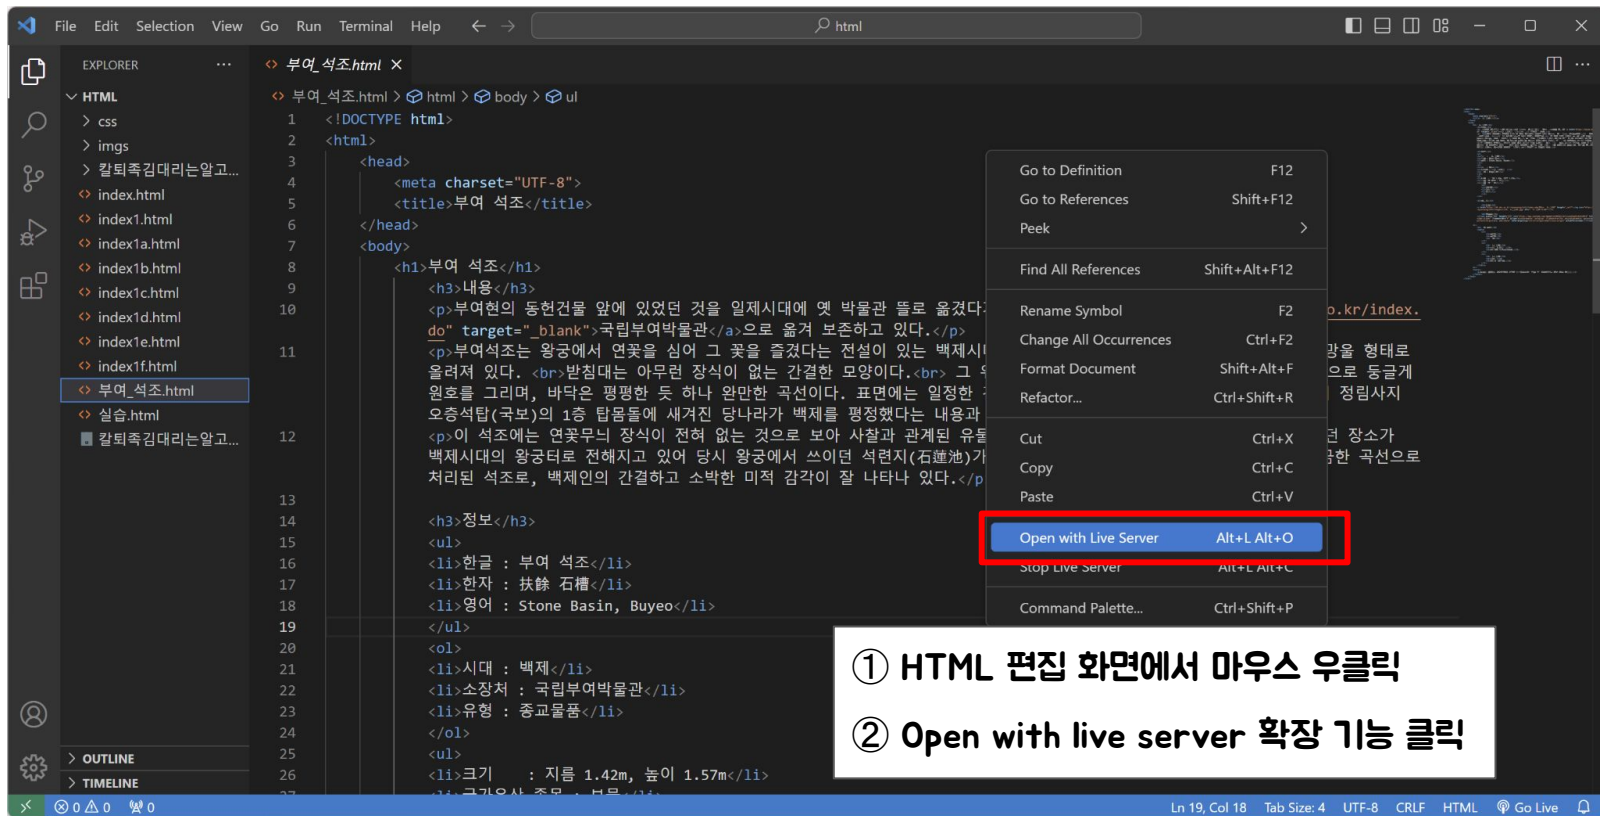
File Edit Selection View Go Run Terminal Help ← → html

EXPLORER ···
HTML
css
imgs
칼퇴족김대리는알고...
index.html
index1.html
index1a.html
index1b.html
index1c.html
index1d.html
index1e.html
index1f.html
부여_석조.html
실습.html
칼퇴족김대리는알고...

OUTLINE
TIMELINE

부여_석조.html ×
부여_석조.html > html > body > ul

1 <!DOCTYPE html>
2 <html>
3 <head>
4 <meta charset="UTF-8">
5 <title>부여 석조</title>
6 </head>
7 <body>
8 <h1>부여 석조</h1>
9 <h3>내용</h3>
10 <p>부여현의 동헌건물 앞에 있었던 것을 일제시대에 옛 박물관 뜰로 옮겼다 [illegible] o.kr/index.do" target="_blank">국립부여박물관</a>으로 옮겨 보존하고 있다.</p>
11 <p>부여석조는 왕궁에서 연꽃을 심어 그 꽃을 즐겼다는 전설이 있는 백제시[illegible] 강을 형태로 올려져 있다. <br>받침대는 아무런 장식이 없는 간결한 모양이다.<br> 그 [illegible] 으로 둥글게 원호를 그리며, 바닥은 평평한 듯 하나 완만한 곡선이다. 표면에는 일정한 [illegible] 정림사지 오층석탑(국보)의 1층 탑몸돌에 새겨진 당나라가 백제를 평정했다는 내용과
12 <p>이 석조에는 연꽃무늬 장식이 전혀 없는 것으로 보아 사찰과 관계된 유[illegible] 던 장소가 백제시대의 왕궁터로 전해지고 있어 당시 왕궁에서 쓰이던 석련지(石蓮池)가 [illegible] 한 곡선으로 처리된 석조로, 백제인의 간결하고 소박한 미적 감각이 잘 나타나 있다.</p
13
14 <h3>정보</h3>
15 <ul>
16 <li>한글 : 부여 석조</li>
17 <li>한자 : 扶餘 石槽</li>
18 <li>영어 : Stone Basin, Buyeo</li>
19 </ul>
20 <ol>
21 <li>시대 : 백제</li>
22 <li>소장처 : 국립부여박물관</li>
23 <li>유형 : 종교물품</li>
24 </ol>
25 <ul>
26 <li>크기 : 지름 1.42m, 높이 1.57m</li>

Go to Definition F12
Go to References Shift+F12
Peek >
Find All References Shift+Alt+F12
Rename Symbol F2
Change All Occurrences Ctrl+F2
Format Document Shift+Alt+F
Refactor... Ctrl+Shift+R
Cut Ctrl+X
Copy Ctrl+C
Paste Ctrl+V
Open with Live Server Alt+L Alt+O
Stop Live Server Alt+L Alt+C
Command Palette... Ctrl+Shift+P

① HTML 편집 화면에서 마우스 우클릭
② Open with live server 확장 기능 클릭

⊗ 0 ⚠ 0 ⑩ 0 Ln 19, Col 18 Tab Size: 4 UTF-8 CRLF HTML Go Live